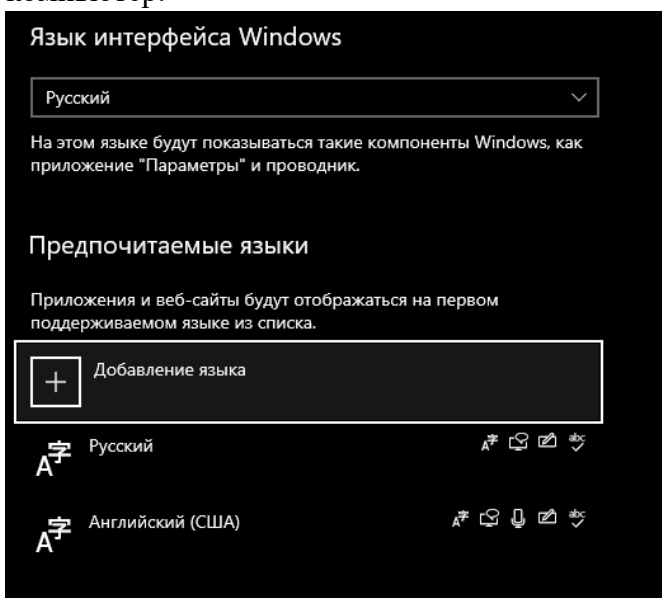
Язык интерфейса Windows

Русский

На этом языке будут показываться такие компоненты Windows, как приложение "Параметры" и проводник.

Предпочитаемые языки

Приложения и веб-сайты будут отображаться на первом поддерживаемом языке из списка.

Добавление языка

Русский

Английский (США)